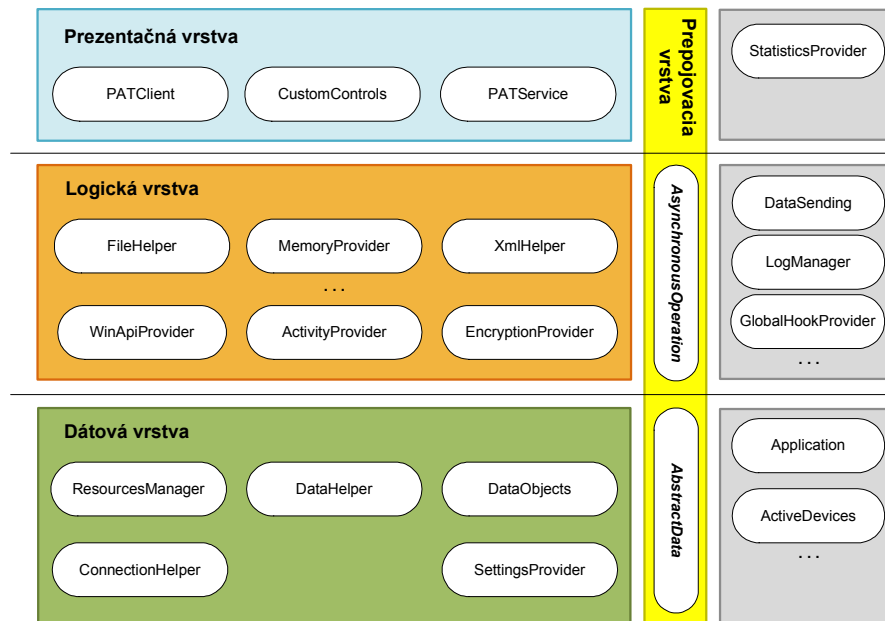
Prezentačná vrstva

PATClient

CustomControls

PATService

Prepojovacia vrstva

StatisticsProvider

Logická vrstva

FileHelper

MemoryProvider

XmlHelper

...

WinApiProvider

ActivityProvider

EncryptionProvider

AsynchronousOperation

DataSending

LogManager

GlobalHookProvider

...

Dátová vrstva

ResourcesManager

DataHelper

DataObjects

ConnectionHelper

SettingsProvider

AbstractData

Application

ActiveDevices

...